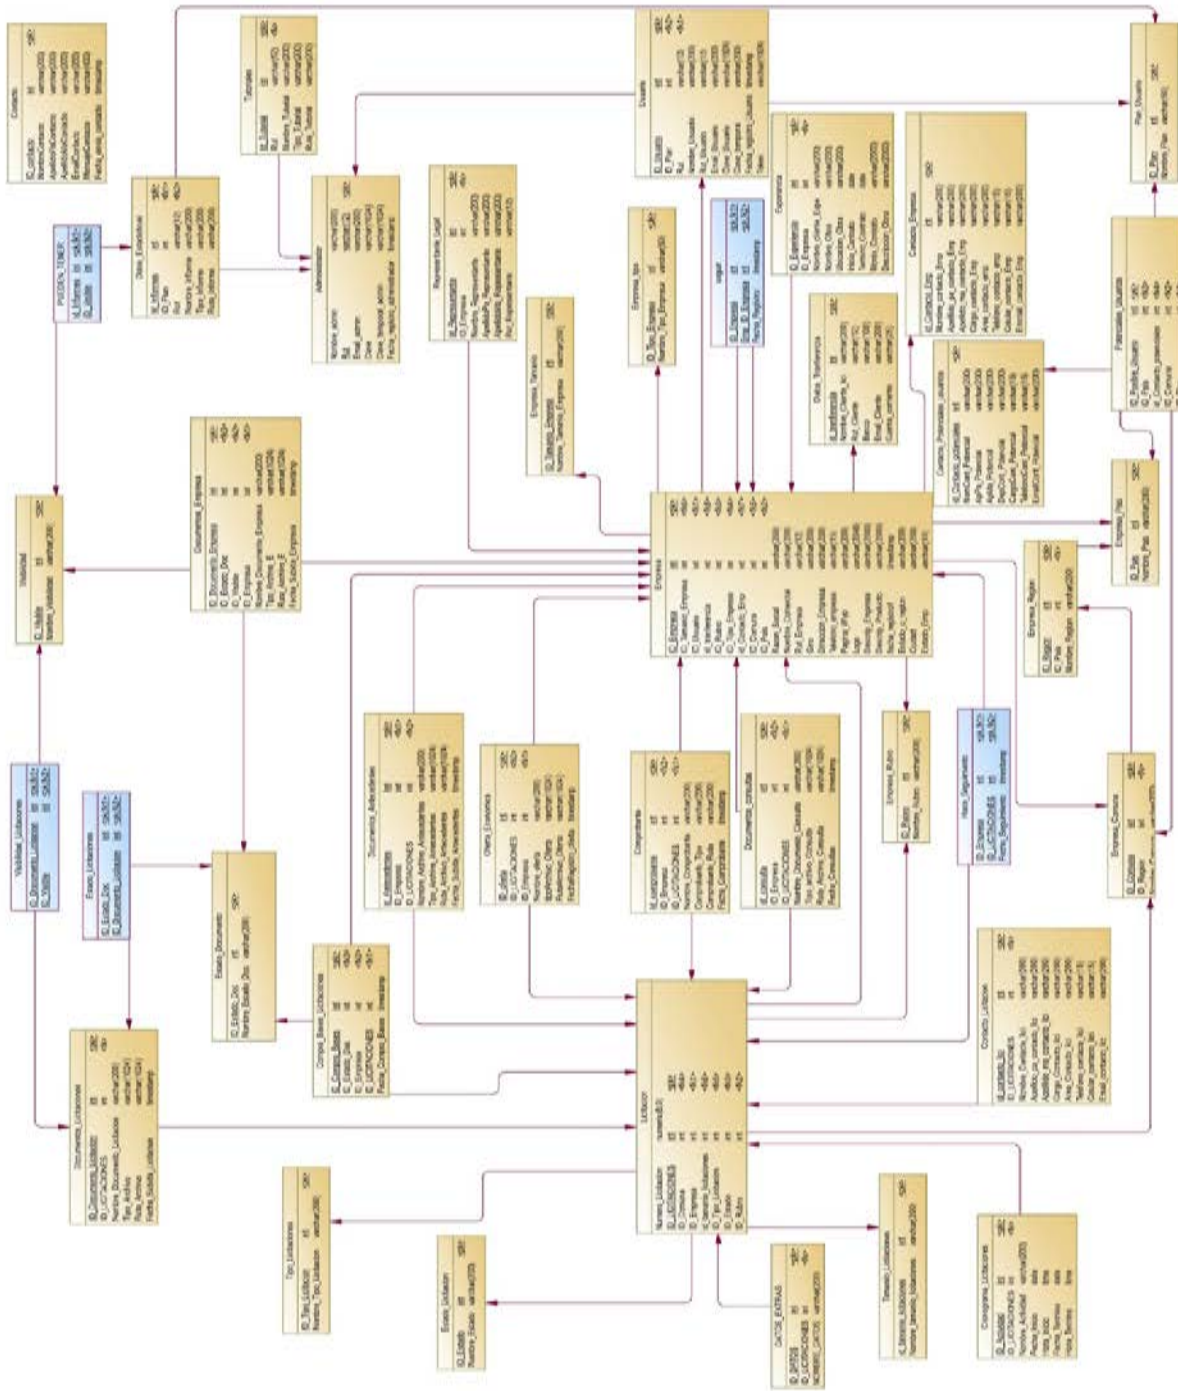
Contacto
Usuario
Par_Usuario
Tutoriales
Datos_Estadisticos
POSEEN_TENER
Administrador
Representante_Legal
Empresa_tipo
Seguir
Experiencia
Contacto_Empresa
Empresa_Tamano
Datos_Transferencia
Contacto_Potenciales_usuarios
Potenciales_Usuarios
Documentos_Empresa
Visibilidad
Empresa
Empresa_Pais
Empresa_Region
Documentos_Antecedentes
Oferta_Economica
Compromiso
Documentos_consultas
Empresa_Rubro
Hace_Seguimiento
Empresa_Comuna
Visibilidad_Licitaciones
Estado_Licitaciones
Estado_Documento
Compra_Bases_Licitaciones
Contacto_Licitaciones
Documentos_Licitaciones
Licitacion
Tipo_Licitaciones
Estado_Licitacion
DATOS_EXTRAS
Tamano_Licitaciones
Cronograma_Licitaciones